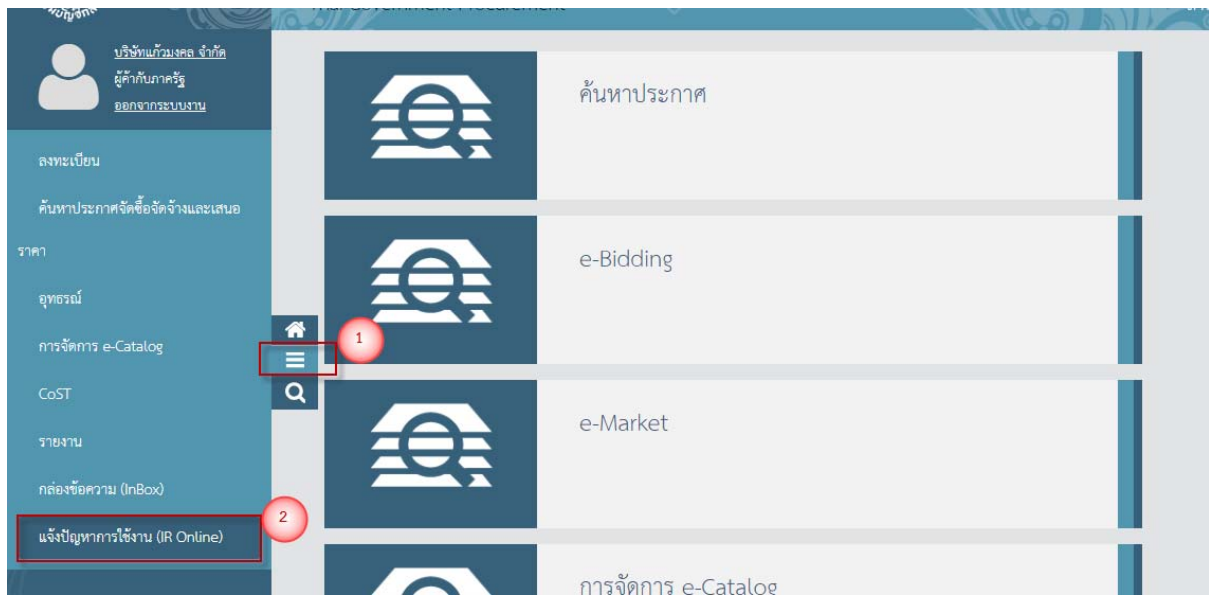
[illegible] Thai Government Procurement

บริษัทแก้วมงคล จำกัด
ผู้ค้ากับภาครัฐ
ออกจากระบบงาน

ลงทะเบียน

ค้นหาประกาศจัดซื้อจัดจ้างและเสนอราคา

อุทธรณ์

การจัดการ e-Catalog

CoST

รายงาน

กล่องข้อความ (InBox)

แจ้งปัญหาการใช้งาน (IR Online)

1

2

ค้นหาประกาศ

e-Bidding

e-Market

การจัดการ e-Catalog